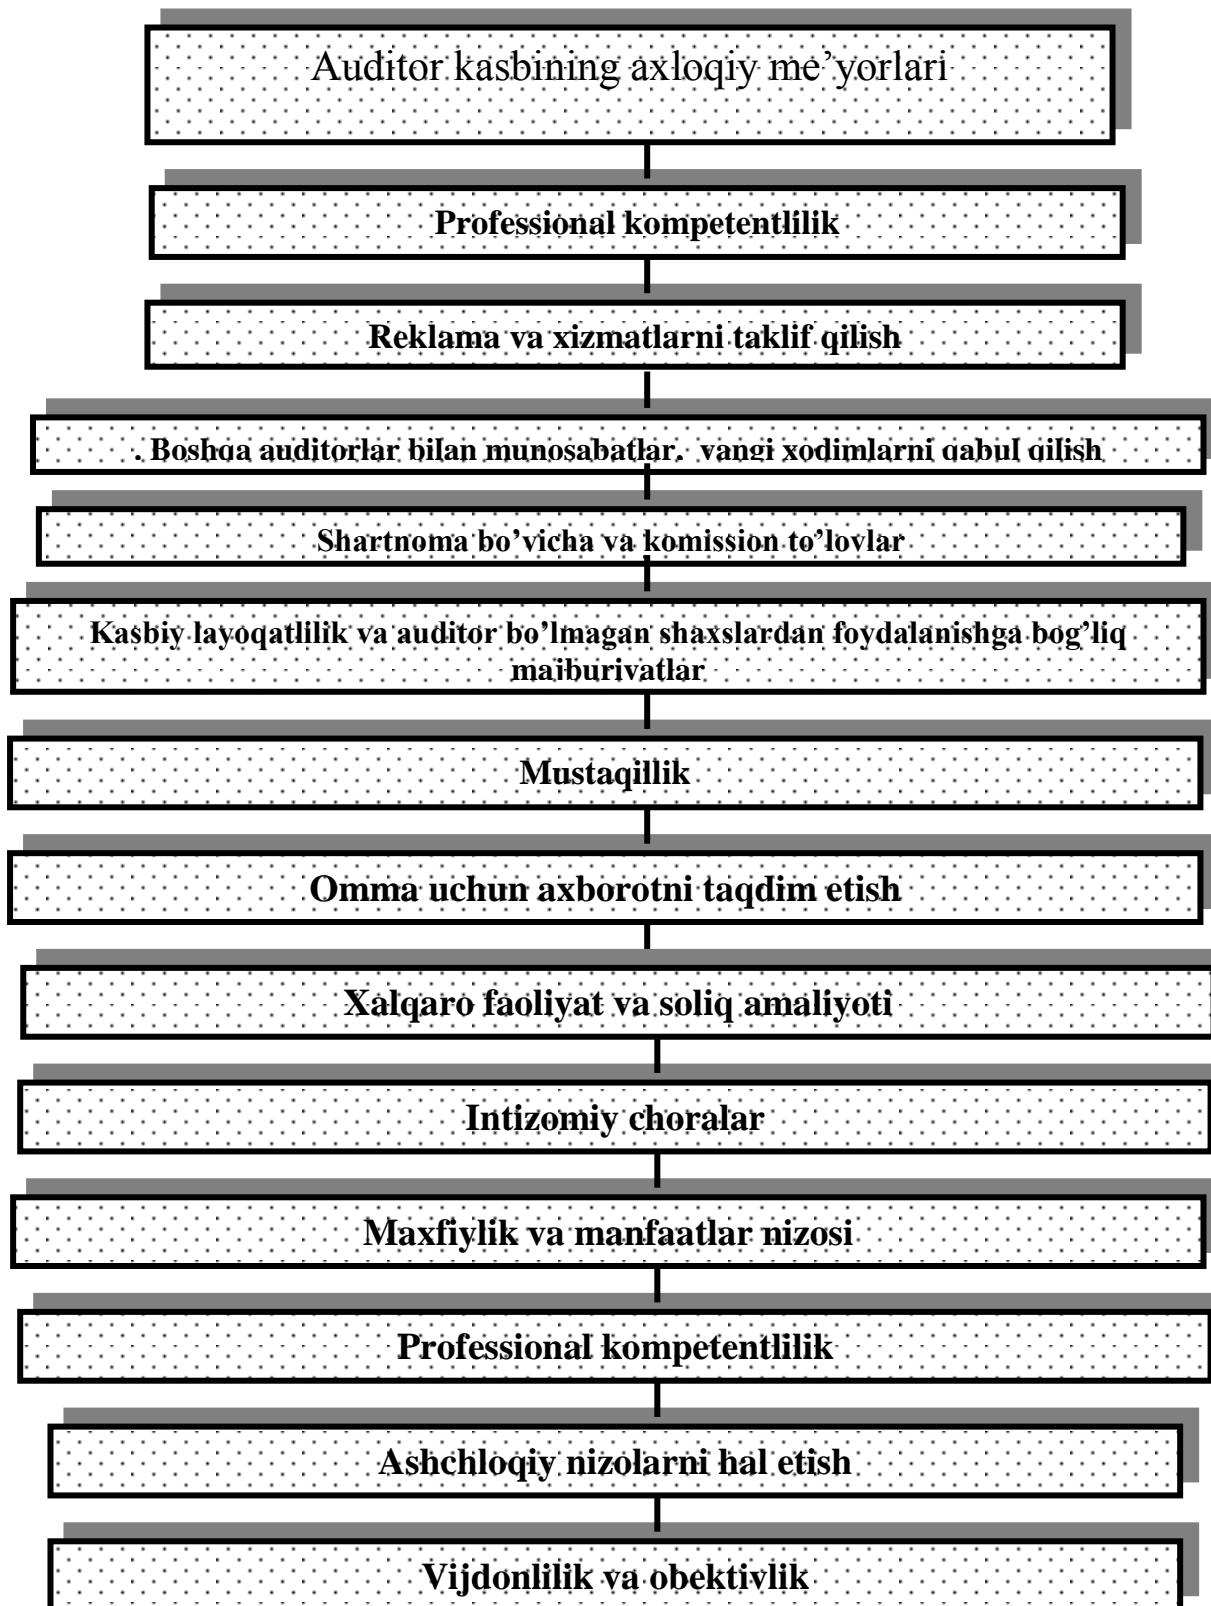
Auditor kasbining axloqiy me'yorlari

Professional kompetentlilik

Reklama va xizmatlarni taklif qilish

. Boshqa auditorlar bilan munosabatlar. yangi xodimlarni qabul qilish

Shartnoma bo'yicha va komission to'lovlar

Kasbiy layoqatlilik va auditor bo'lmagan shaxslardan foydalanishga bog'liq majburiyatlar

Mustaqillik

Omma uchun axborotni taqdim etish

Xalqaro faoliyat va soliq amaliyoti

Intizomiy choralar

Maxfiylik va manfaatlar nizosi

Professional kompetentlilik

Ashchloqiy nizolarni hal etish

Vijdonlilik va obektivlik